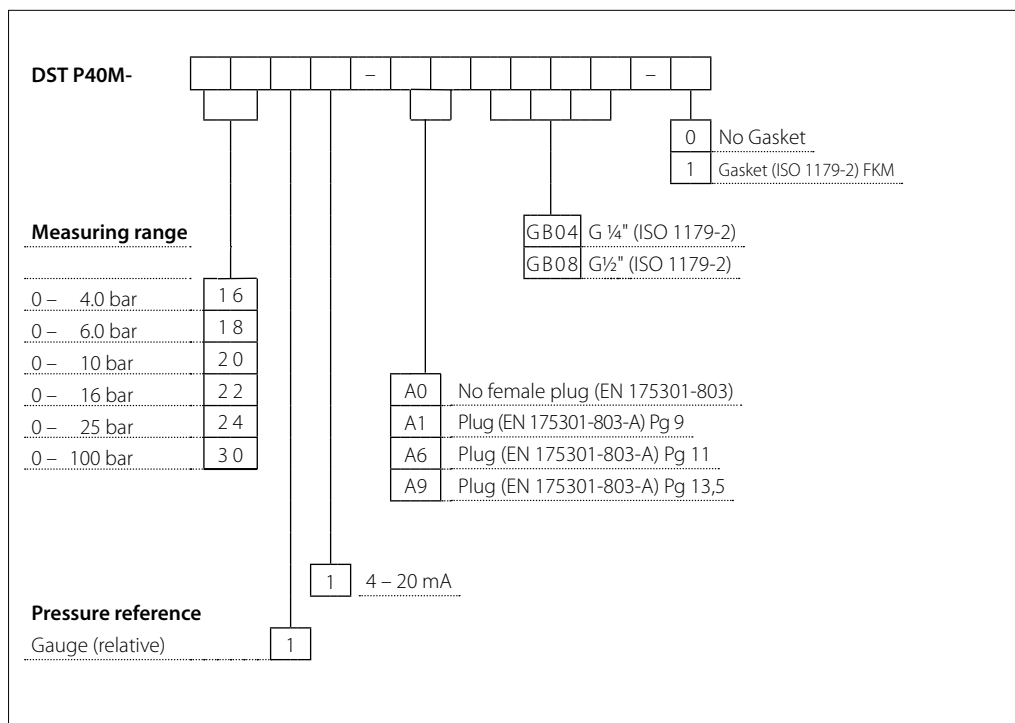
DST P40M-

–

–

0 No Gasket
1 Gasket (ISO 1179-2) FKM

GB04 G ¼" (ISO 1179-2)
GB08 G½" (ISO 1179-2)

Measuring range

| | |
|---|---|
| 0 – 4.0 bar | 16 |
| 0 – 6.0 bar | 18 |
| 0 – 10 bar | 20 |
| 0 – 16 bar | 22 |
| 0 – 25 bar | 24 |
| 0 – 100 bar | 30 |

A0 No female plug (EN 175301-803)
A1 Plug (EN 175301-803-A) Pg 9
A6 Plug (EN 175301-803-A) Pg 11
A9 Plug (EN 175301-803-A) Pg 13,5

1 4 – 20 mA

Pressure reference
Gauge (relative) 1